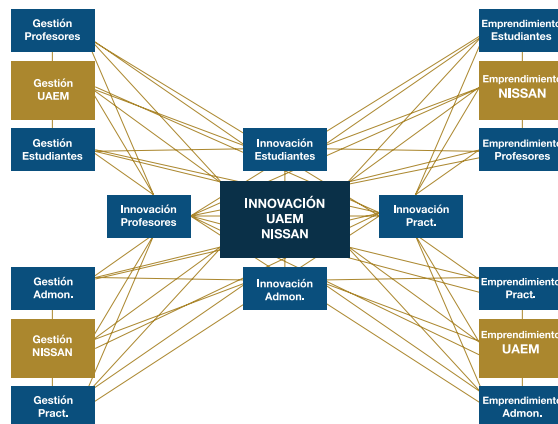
Gestión Profesores

Gestión UAEM

Gestión Estudiantes

Innovación Estudiantes

Innovación Profesores

INNOVACIÓN UAEM NISSAN

Innovación Pract.

Innovación Admon.

Gestión Admon.

Gestión NISSAN

Gestión Pract.

Emprendimiento Estudiantes

Emprendimiento NISSAN

Emprendimiento Profesores

Emprendimiento Pract.

Emprendimiento UAEM

Emprendimiento Admon.